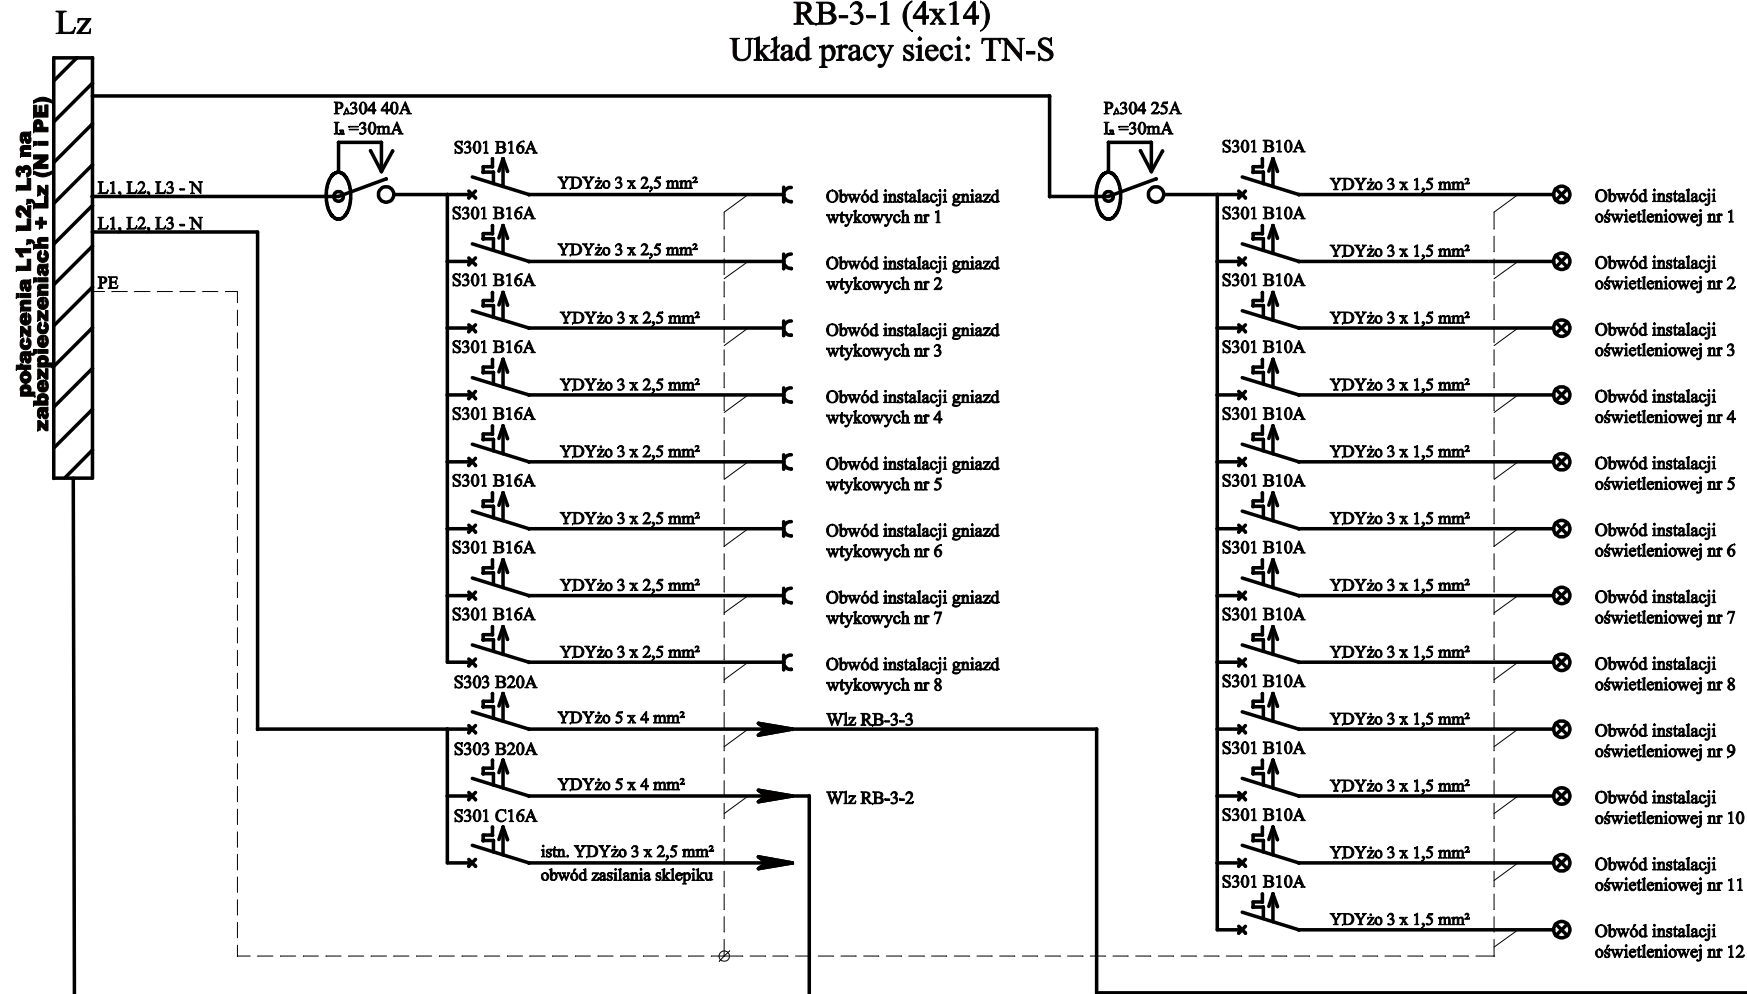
Lz

RB-3-1 (4x14)
Układ pracy sieci: TN-S

połączenia L1, L2, L3 na zabezpieczeniach + Lz (N i PE)

L1, L2, L3 - N
L1, L2, L3 - N
PE

P$_{\Delta}$304 40A
I$_{\Delta}$ =30mA

S301 B16A
YDYżo 3 x 2,5 mm²
Obwód instalacji gniazd wtykowych nr 1

S301 B16A
YDYżo 3 x 2,5 mm²
Obwód instalacji gniazd wtykowych nr 2

S301 B16A
YDYżo 3 x 2,5 mm²
Obwód instalacji gniazd wtykowych nr 3

S301 B16A
YDYżo 3 x 2,5 mm²
Obwód instalacji gniazd wtykowych nr 4

S301 B16A
YDYżo 3 x 2,5 mm²
Obwód instalacji gniazd wtykowych nr 5

S301 B16A
YDYżo 3 x 2,5 mm²
Obwód instalacji gniazd wtykowych nr 6

S301 B16A
YDYżo 3 x 2,5 mm²
Obwód instalacji gniazd wtykowych nr 7

S301 B16A
YDYżo 3 x 2,5 mm²
Obwód instalacji gniazd wtykowych nr 8

S303 B20A
YDYżo 5 x 4 mm²
Wlz RB-3-3

S303 B20A
YDYżo 5 x 4 mm²
Wlz RB-3-2

S301 C16A
istn. YDYżo 3 x 2,5 mm²
obwód zasilania sklepiku

P$_{\Delta}$304 25A
I$_{\Delta}$ =30mA

S301 B10A
YDYżo 3 x 1,5 mm²
Obwód instalacji oświetleniowej nr 1

S301 B10A
YDYżo 3 x 1,5 mm²
Obwód instalacji oświetleniowej nr 2

S301 B10A
YDYżo 3 x 1,5 mm²
Obwód instalacji oświetleniowej nr 3

S301 B10A
YDYżo 3 x 1,5 mm²
Obwód instalacji oświetleniowej nr 4

S301 B10A
YDYżo 3 x 1,5 mm²
Obwód instalacji oświetleniowej nr 5

S301 B10A
YDYżo 3 x 1,5 mm²
Obwód instalacji oświetleniowej nr 6

S301 B10A
YDYżo 3 x 1,5 mm²
Obwód instalacji oświetleniowej nr 7

S301 B10A
YDYżo 3 x 1,5 mm²
Obwód instalacji oświetleniowej nr 8

S301 B10A
YDYżo 3 x 1,5 mm²
Obwód instalacji oświetleniowej nr 9

S301 B10A
YDYżo 3 x 1,5 mm²
Obwód instalacji oświetleniowej nr 10

S301 B10A
YDYżo 3 x 1,5 mm²
Obwód instalacji oświetleniowej nr 11

S301 B10A
YDYżo 3 x 1,5 mm²
Obwód instalacji oświetleniowej nr 12